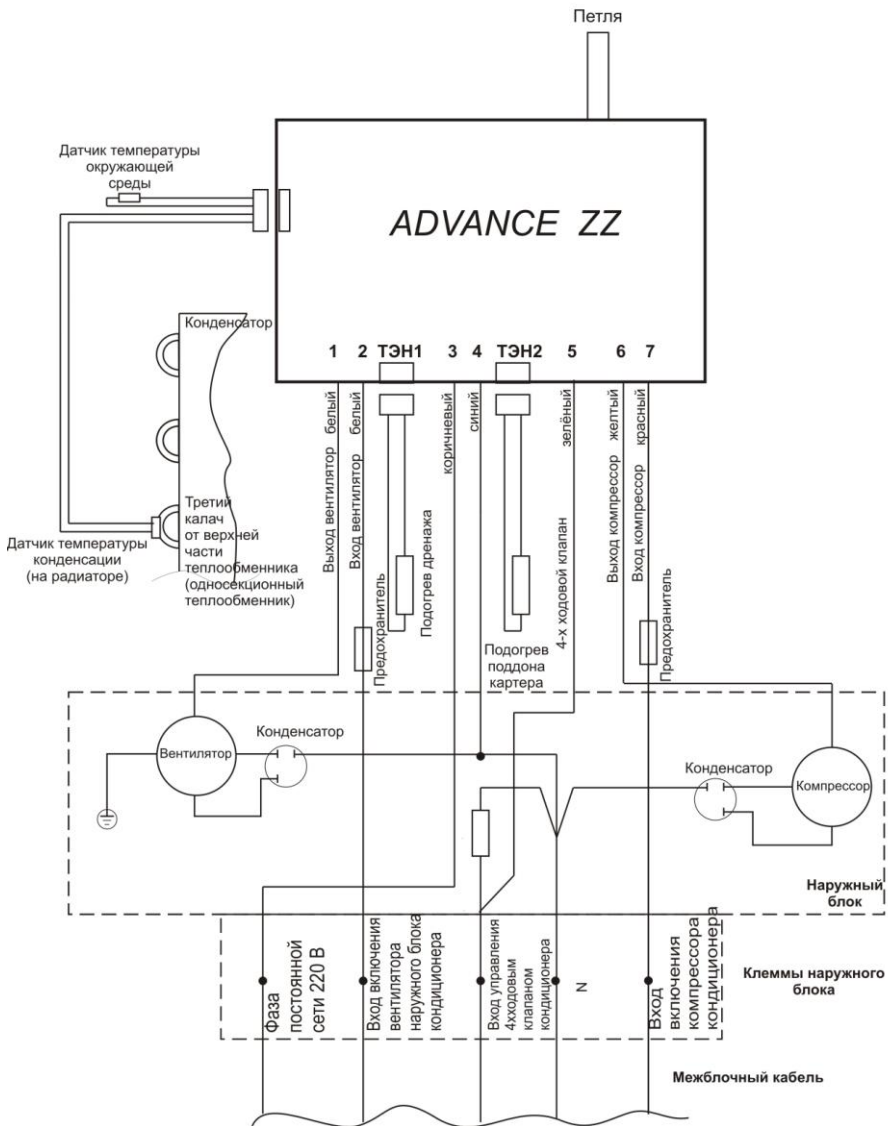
Петля

Датчик температуры окружающей среды

ADVANCE ZZ

Конденсатор

1 2 ТЭН1 3 4 ТЭН2 5 6 7

Выход вентилятор белый
Вход вентилятор белый
коричневый
синий
зелёный
Выход компрессор желтый
Вход компрессор красный

Третий калач от верхней части теплообменника (односекционный теплообменник)

Датчик температуры конденсации (на радиаторе)

Подогрев дренажа
Предохранитель
4-х ходовой клапан
Подогрев поддона картера
Предохранитель

Конденсатор
Вентилятор
Конденсатор
Компрессор

Наружный блок

Фаза постоянной сети 220 В
Вход включения вентилятора наружного блока кондиционера
Вход управления 4хходовым клапаном кондиционера
N
Вход включения компрессора кондиционера

Клеммы наружного блока

Межблочный кабель